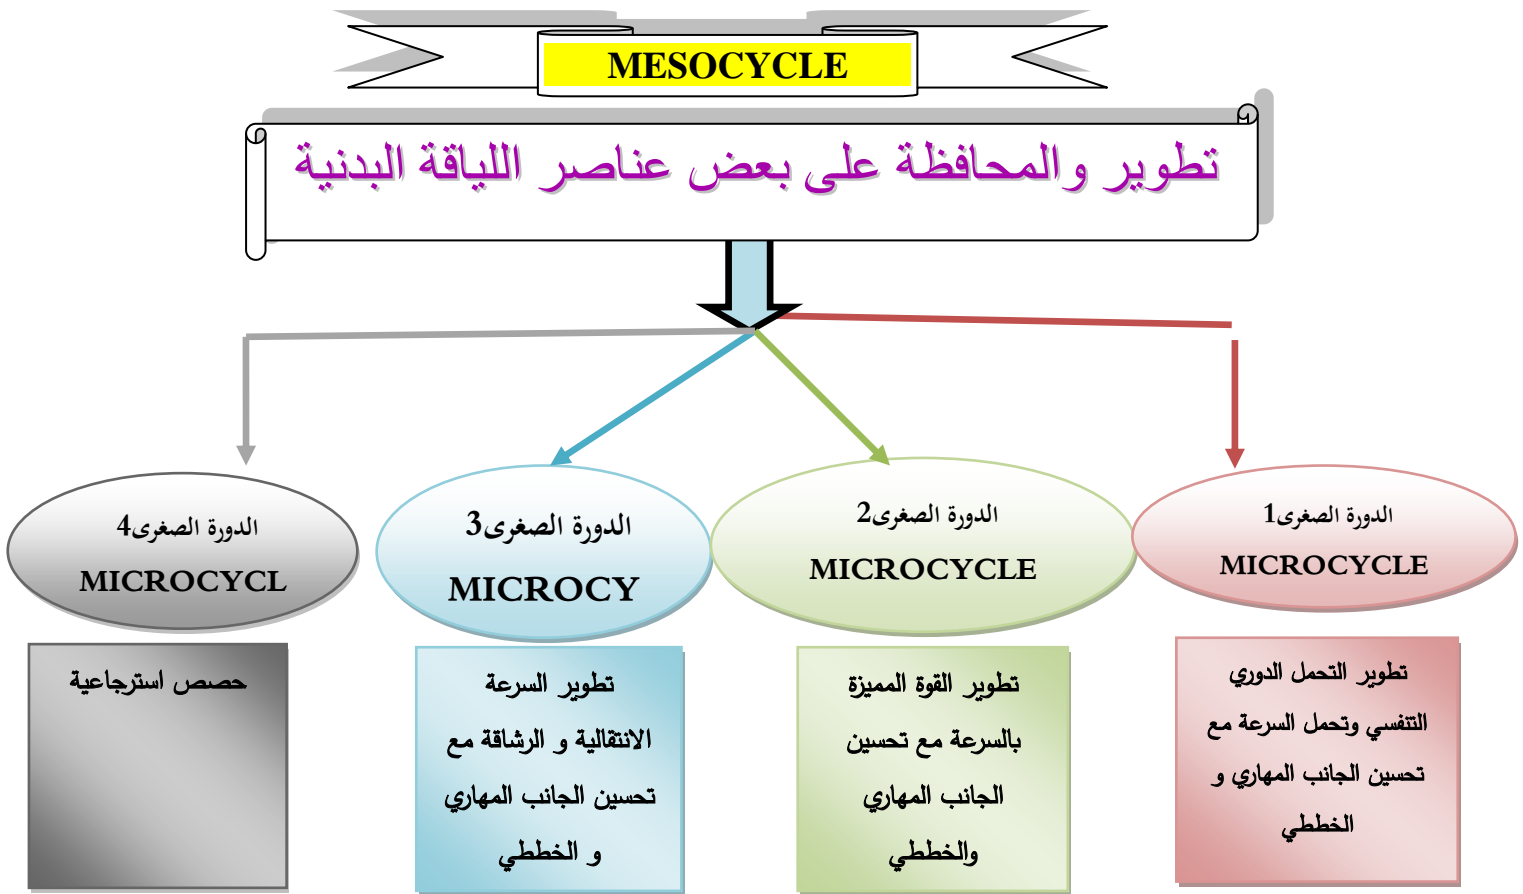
MESOCYCLE

تطوير والمحافظة على بعض عناصر اللياقة البدنية

الدورة الصغرى1
MICROCYCLE

الدورة الصغرى2
MICROCYCLE

الدورة الصغرى3
MICROCY

الدورة الصغرى4
MICROCYCL

تطوير التحمل الدوري التنفسي وتحمل السرعة مع تحسين الجانب المهاري و الخططي

تطوير القوة المميزة بالسرعة مع تحسين الجانب المهاري والخططي

تطوير السرعة الانتقالية و الرشاقة مع تحسين الجانب المهاري و الخططي

حصص استرجاعية